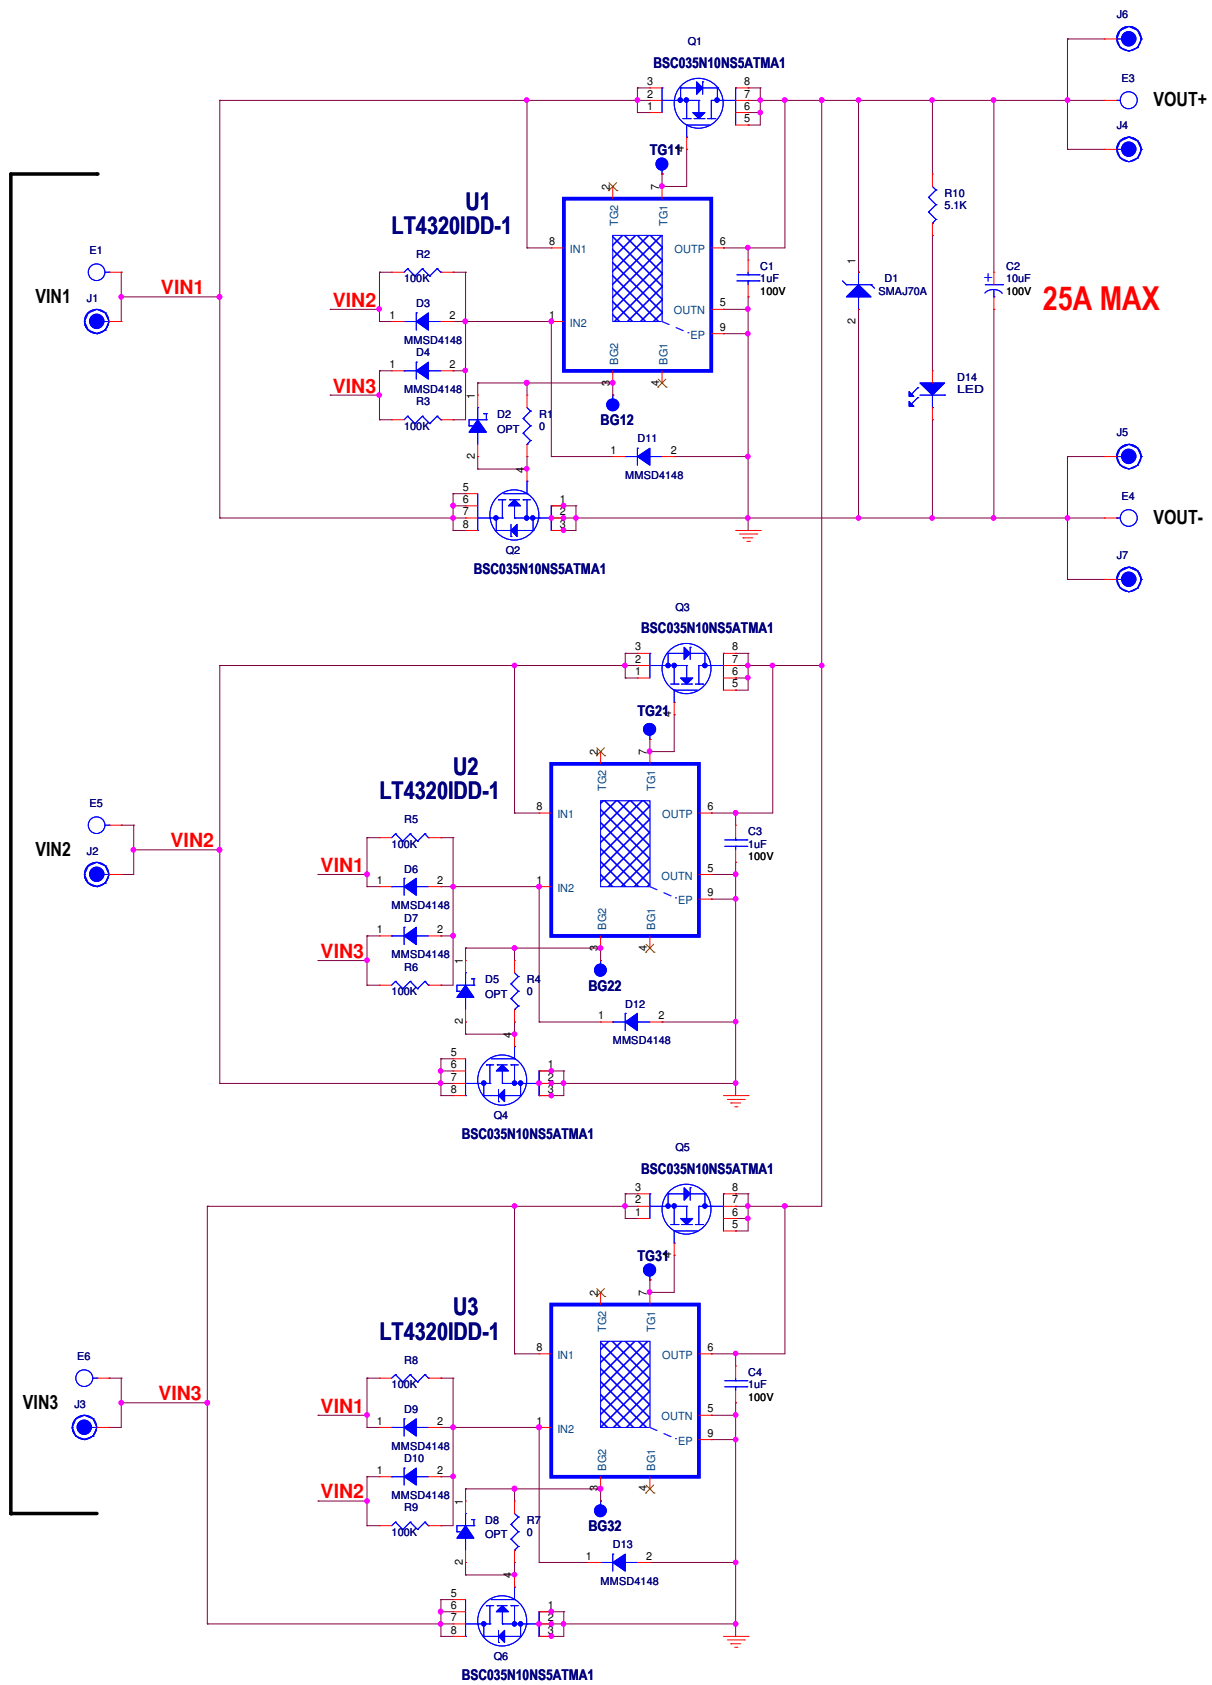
J6
Q1
BSC035N10NS5ATMA1
E3
VOUT+
J4
TG11
U1
LT4320IDD-1
TG2 TG1
IN1
OUTP
C1
1uF
100V
R10
5.1K
C2
10uF
100V
25A MAX
E1
VIN1
J1
VIN1
R2
100K
VIN2
D3
IN2
OUTN
EP
D1
SMAJ70A
MMSD4148
D4
BG2 BG1
VIN3
MMSD4148
R3
BG12
D14
LED
100K
D2
OPT
R1
0
D11
MMSD4148
J5
E4
VOUT-
Q2
BSC035N10NS5ATMA1
J7
Q3
BSC035N10NS5ATMA1
TG21
U2
LT4320IDD-1
E5
IN1
OUTP
C3
1uF
100V
VIN2
J2
VIN2
R5
100K
VIN1
D6
IN2
OUTN
EP
MMSD4148
D7
VIN3
MMSD4148
R6
100K
BG22
D5
OPT
R4
0
D12
MMSD4148
Q4
BSC035N10NS5ATMA1
Q5
BSC035N10NS5ATMA1
TG31
U3
LT4320IDD-1
IN1
OUTP
C4
1uF
100V
E6
R8
VIN3
J3
VIN3
100K
VIN1
D9
IN2
OUTN
EP
MMSD4148
D10
VIN2
MMSD4148
R9
100K
BG32
D8
OPT
R7
0
D13
MMSD4148
Q6
BSC035N10NS5ATMA1